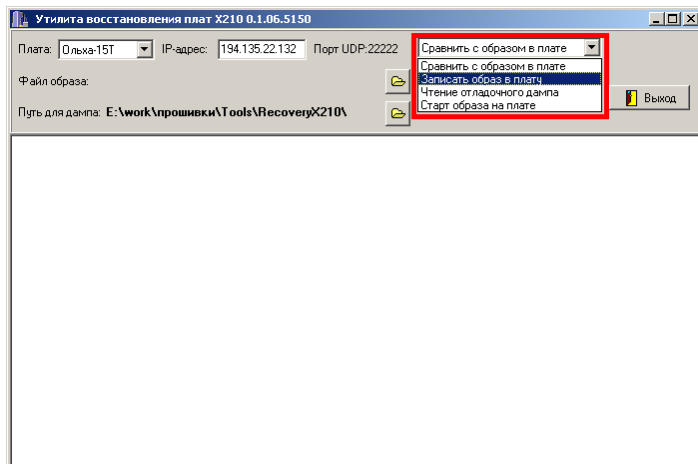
Утилита восстановления плат X210 0.1.06.5150

Плата: Ольха-15Т IP-адрес: 194.135.22.132 Порт UDP:22222

Сравнить с образом в плате

Сравнить с образом в плате
Записать образ в плату
Чтение отладочного дампа
Старт образа на плате

Файл образа:

Путь для дампа: E:\work\прошивки\Tools\RecoveryX210\

Выход